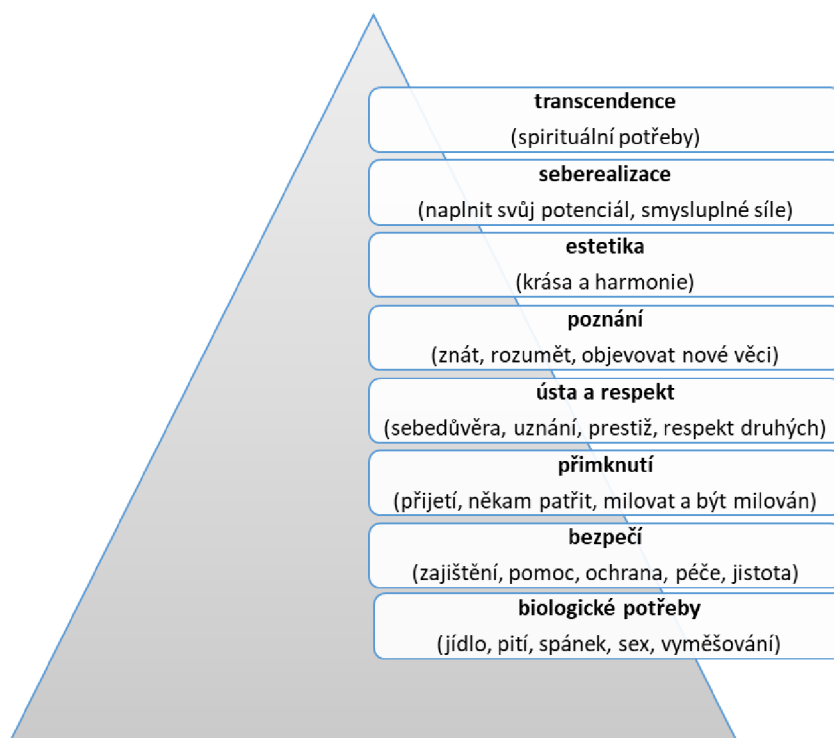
**transcendence**
(spirituální potřeby)

**seberealizace**
(naplnit svůj potenciál, smysluplné síle)

**estetika**
(krása a harmonie)

**poznání**
(znát, rozumět, objevovat nové věci)

**ústa a respekt**
(sebedůvěra, uznání, prestiž, respekt druhých)

**přimknutí**
(přijetí, někam patřit, milovat a být milován)

**bezpečí**
(zajištění, pomoc, ochrana, péče, jistota)

**biologické potřeby**
(jídlo, pití, spánek, sex, vyměšování)